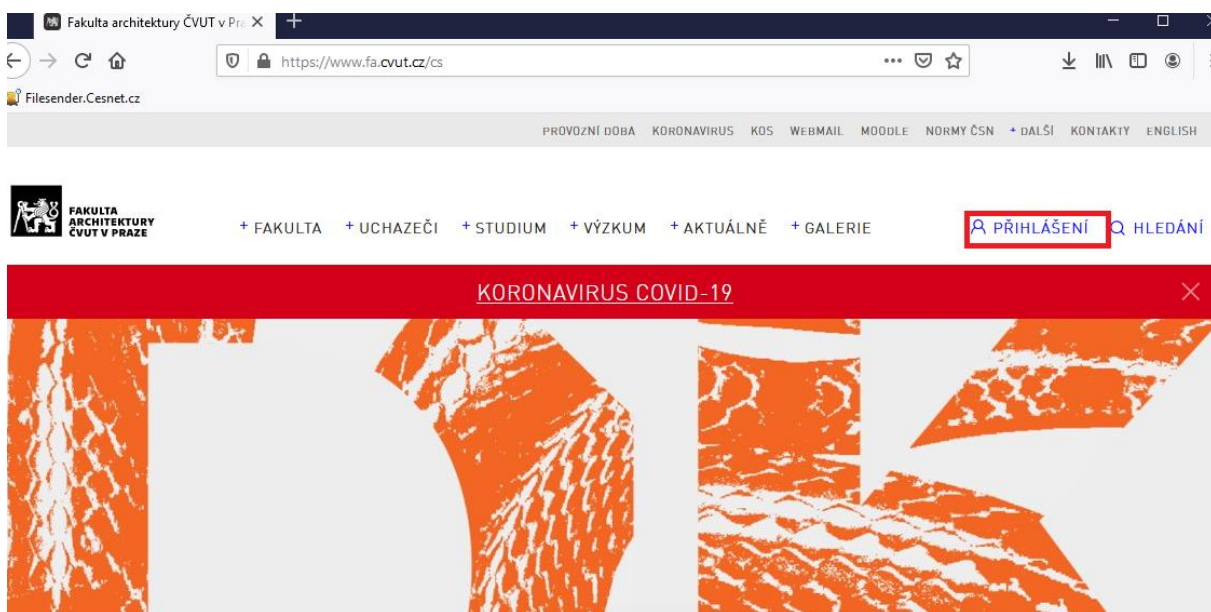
Fakulta architektury ČVUT v Pra

https://www.fa.cvut.cz/cs

Filesender.Cesnet.cz

PROVOZNÍ DOBA KORONAVIRUS KOS WEBMAIL MOODLE NORMY ČSN + DALŠÍ KONTAKTY ENGLISH

FAKULTA ARCHITEKTURY ČVUT V PRAZE

+ FAKULTA + UCHAZEČI + STUDIUM + VÝZKUM + AKTUÁLNĚ + GALERIE

PŘIHLÁŠENÍ HLEDÁNÍ

KORONAVIRUS COVID-19